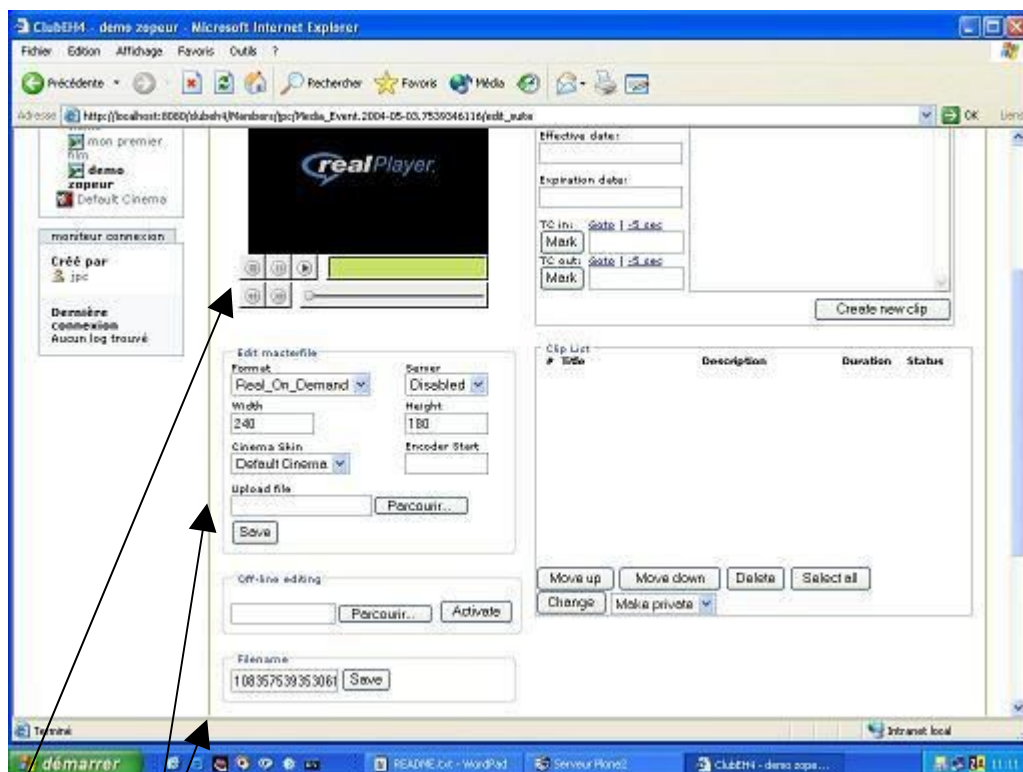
ClubEH4 - demo zopeur - Microsoft Internet Explorer
Fichier Edition Affichage Favoris Outils ?
Précédente Rechercher Favoris Média
Adresse http://localhost:8080/clubeh4/Members/jpc/Media_Event.2004-05-03.7539346116/edit_suite
OK Liens

mon premier film
demo zopeur
Default Cinema

moniteur connexion
Créé par
jpc

Dernière connexion
Aucun log trouvé

realPlayer.

Effective date:
Expiration date:
TC in: Goto | -5 sec
Mark
TC out: Goto | -5 sec
Mark
Create new clip

Edit masterfile
Format
Real_On_Demand
Server
Disabled
Width
240
Height
180
Cinema Skin
Default Cinema
Encoder Start
Upload file
Parcourir...
Save

Clip List
# Title Description Duration Status

Move up Move down Delete Select all
Change Make private

Off-line editing
Parcourir... Activate

Filename
108357539353061 Save

Terminé
Intranet local
démarrer
README.txt - WordPad
Serveur Plone2
ClubEH4 - demo zope...
11:11